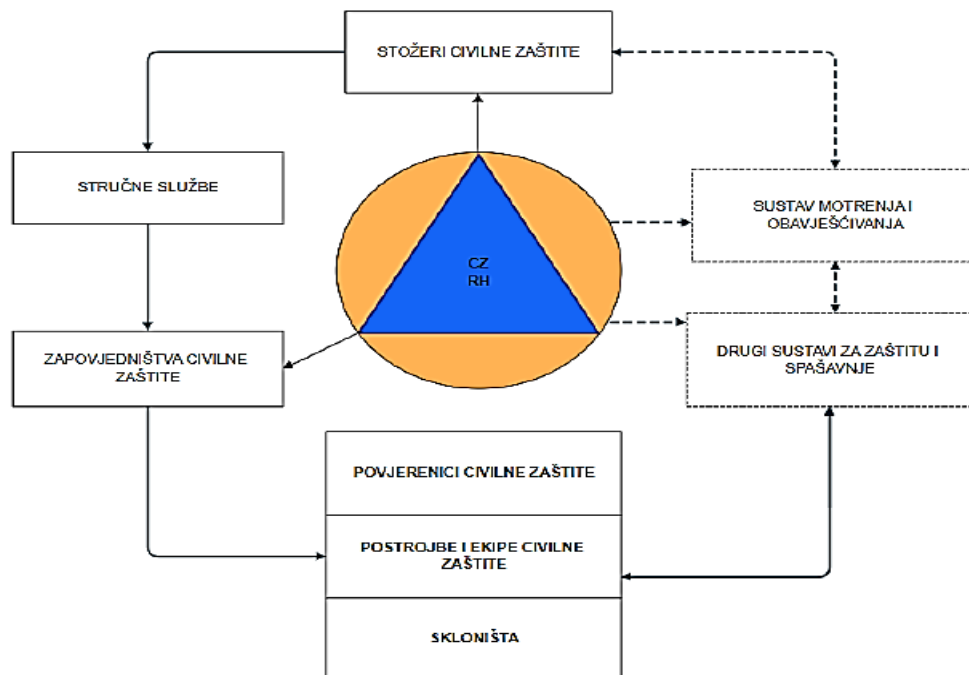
STOŽERI CIVILNE ZAŠTITE

STRUČNE SLUŽBE

CZ
RH

SUSTAV MOTRENJA I OBAVJEŠĆIVANJA

ZAPOVJEDNIŠTVA CIVILNE ZAŠTITE

DRUGI SUSTAVI ZA ZAŠTITU I SPAŠAVNJE

POVJERENICI CIVILNE ZAŠTITE

POSTROJBE I EKIPE CIVILNE ZAŠTITE

SKLONIŠTA